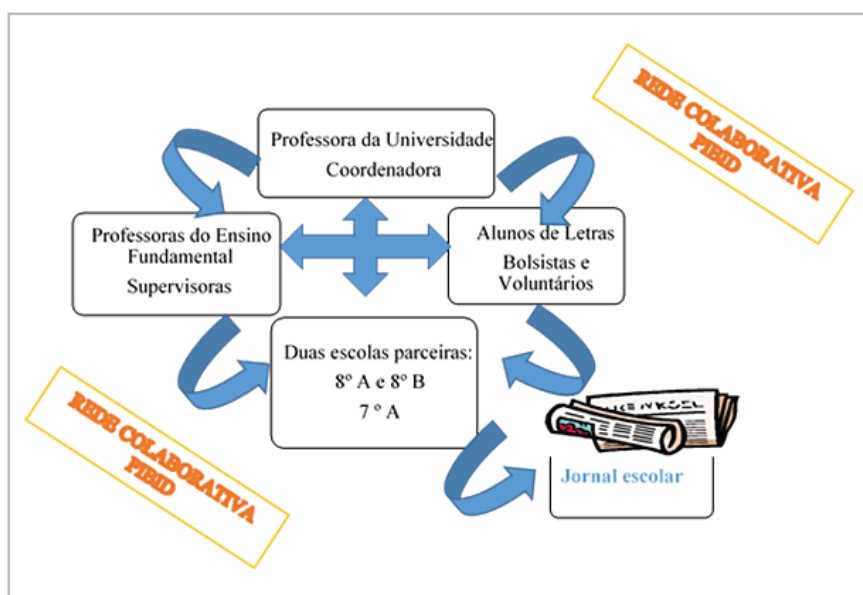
REDE COLABORATIVA PIBID

Professora da Universidade
Coordenadora

Professoras do Ensino Fundamental
Supervisoras

Alunos de Letras
Bolsistas e Voluntários

Duas escolas parceiras:
8º A e 8º B
7 º A

Jornal escolar

REDE COLABORATIVA PIBID